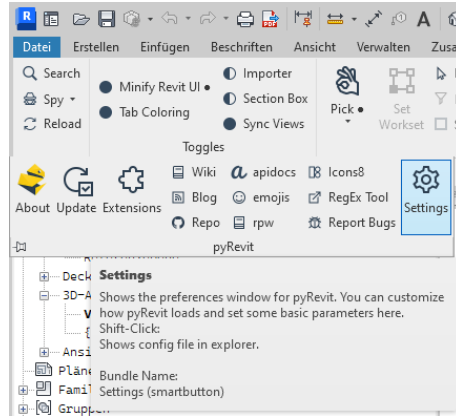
R

Datei Erstellen Einfügen Beschriften Ansicht Verwalten Zusa

Search
Spy
Reload

Minify Revit UI
Tab Coloring

Importer
Section Box
Sync Views

Pick
Set Workset

Toggles

About Update Extensions

Wiki
Blog
Repo

apidocs
emojis
rpw

Icons8
RegEx Tool
Report Bugs

Settings

pyRevit

Deck
3D-A
Ansi
Pläne
Famil
Grupp

Settings
Shows the preferences window for pyRevit. You can customize how pyRevit loads and set some basic parameters here.
Shift-Click:
Shows config file in explorer.

Bundle Name:
Settings (smartbutton)